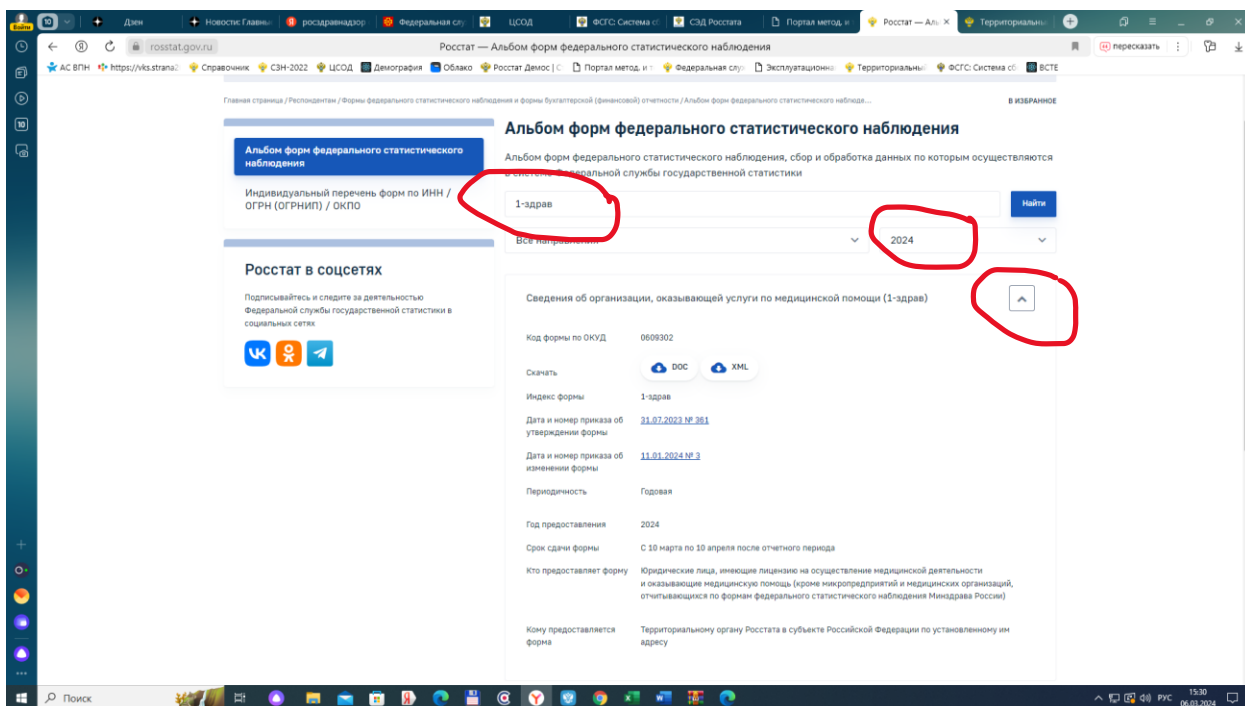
Войти 10 Дзен Новости: Главны росздравнадзор Федеральная слу ЦСОД ФСГС: Система с СЭД Росстата Портал метод. и Росстат — Аль Территориальн

rosstat.gov.ru Росстат — Альбом форм федерального статистического наблюдения пересказать

АС ВПН https://vks.strana2 Справочник СЗН-2022 ЦСОД Демография Облако Росстат Демос | С Портал метод. и Федеральная слу Эксплуатационна Территориальный ФСГС: Система сб ВСТЕ

Главная страница / Респондентам / Формы федерального статистического наблюдения и формы бухгалтерской (финансовой) отчетности / Альбом форм федерального статистического наблюде... В ИЗБРАННОЕ

Альбом форм федерального статистического наблюдения

Индивидуальный перечень форм по ИНН / ОГРН (ОГРНИП) / ОКПО

Росстат в соцсетях

Подписывайтесь и следите за деятельностью Федеральной службы государственной статистики в социальных сетях

Альбом форм федерального статистического наблюдения

Альбом форм федерального статистического наблюдения, сбор и обработка данных по которым осуществляются в системе Федеральной службы государственной статистики

1-здрав

Найти

Все направления

2024

Сведения об организации, оказывающей услуги по медицинской помощи (1-здрав)

Код формы по ОКУД 0609302

Скачать DOC XML

Индекс формы 1-здрав

Дата и номер приказа об утверждении формы 31.07.2023 № 361

Дата и номер приказа об изменении формы 11.01.2024 № 3

Периодичность Годовая

Год предоставления 2024

Срок сдачи формы С 10 марта по 10 апреля после отчетного периода

Кто предоставляет форму Юридические лица, имеющие лицензию на осуществление медицинской деятельности и оказывающие медицинскую помощь (кроме микропредприятий и медицинских организаций, отчитывающихся по формам федерального статистического наблюдения Минздрава России)

Кому предоставляется форма Территориальному органу Росстата в субъекте Российской Федерации по установленному им адресу

Поиск

РУС 15:30 06.03.2024